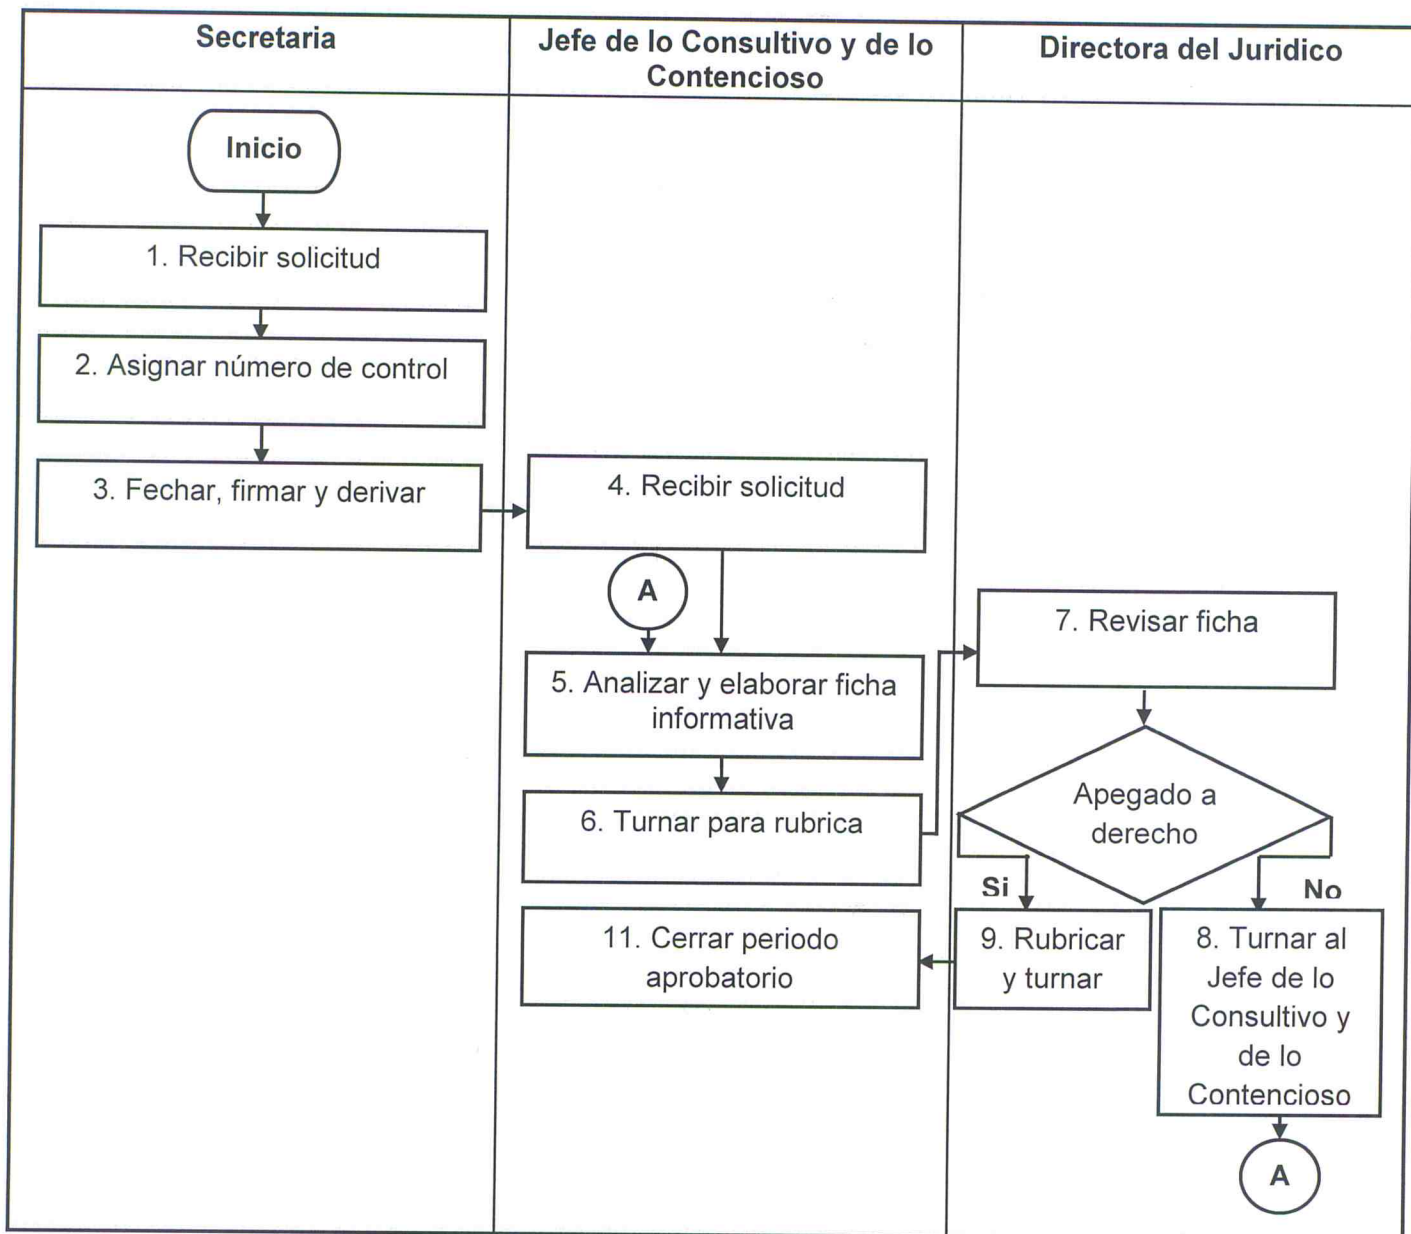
Secretaria

Jefe de lo Consultivo y de lo Contencioso

Directora del Juridico

Inicio

1. Recibir solicitud

2. Asignar número de control

3. Fechar, firmar y derivar

4. Recibir solicitud

A

5. Analizar y elaborar ficha informativa

6. Turnar para rubrica

7. Revisar ficha

Apegado a derecho

Si

No

11. Cerrar periodo aprobatorio

9. Rubricar y turnar

8. Turnar al Jefe de lo Consultivo y de lo Contencioso

A